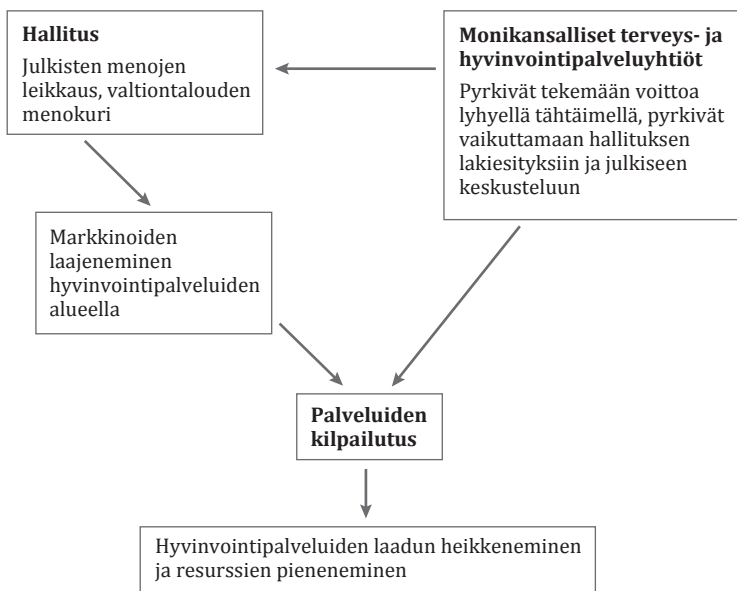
**Hallitus**
Julkisten menojen leikkaus, valtiontalouden menokuri

**Monikansalliset terveys- ja hyvinvointipalveluyhtiöt**
Pyrkivät tekemään voittoa lyhyellä tähtäimellä, pyrkivät vaikuttamaan hallituksen lakiesityksiin ja julkiseen keskusteluun

Markkinoiden laajeneminen hyvinvointipalveluiden alueella

**Palveluiden kilpailutus**

Hyvinvointipalveluiden laadun heikkeneminen ja resurssien pieneneminen